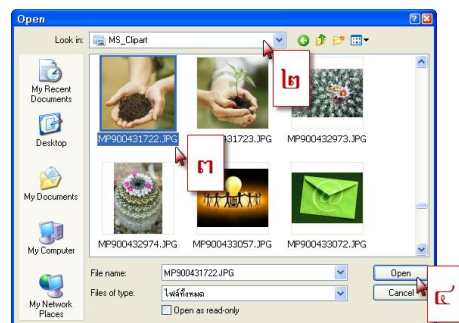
Open

Look in: MS_Clipart

๒

My Recent Documents

Desktop

My Documents

My Computer

My Network Places

MP900431722.JPG

๓

MP900431723.JPG

MP900432973.JPG

MP900432974.JPG

MP900433057.JPG

MP900433072.JPG

File name: MP900431722.JPG

Files of type: ไฟล์ทั้งหมด

Open as read-only

Open

Cancel

๔